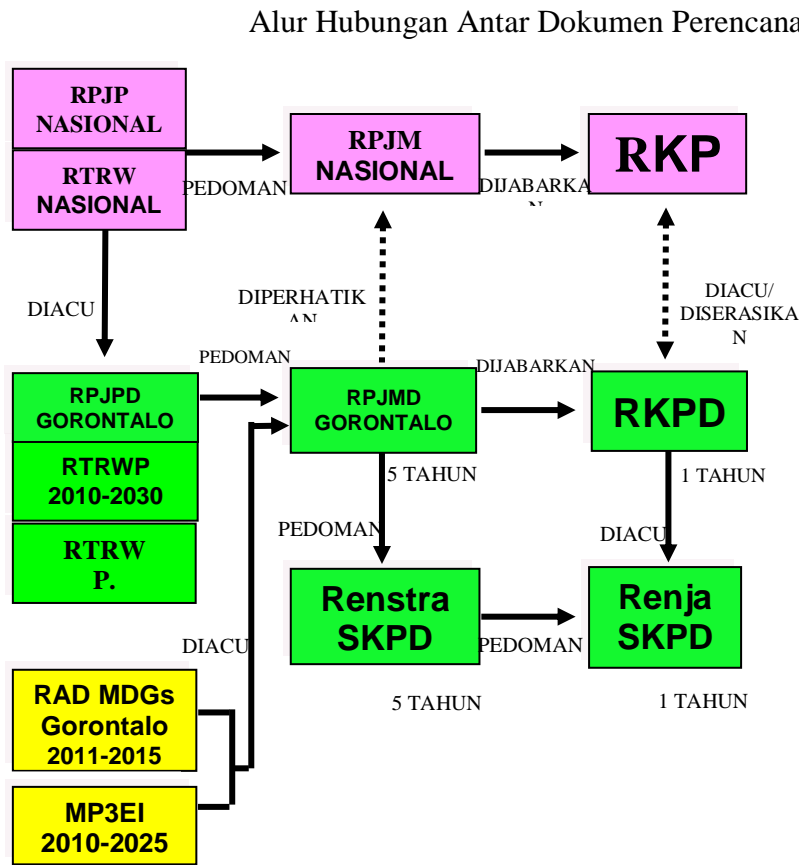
Alur Hubungan Antar Dokumen Perencana

RPJP NASIONAL

RTRW NASIONAL

PEDOMAN

RPJM NASIONAL

DIJABARKAN

RKP

DIACU

DIPERHATIKAN

DIACU/ DISERASIKAN

PEDOMAN

RPJPD GORONTALO

RTRWP 2010-2030

RTRW P.

RPJMD GORONTALO

DIJABARKAN

RKPD

5 TAHUN

1 TAHUN

PEDOMAN

DIACU

Renstra SKPD

PEDOMAN

Renja SKPD

DIACU

5 TAHUN

1 TAHUN

RAD MDGs Gorontalo 2011-2015

MP3EI 2010-2025